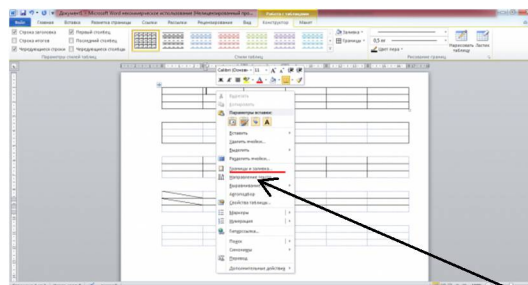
Документ1 - Microsoft Word некоммерческое использование (Некоммерческий пр... Работа с таблицами

Файл Главная Вставка Разметка страницы Ссылки Рассылки Рецензирование Вид Конструктор Макет

Строка заголовка Первый столбец
Строка итогов Последний столбец
Чередующиеся строки Чередующиеся столбцы

Параметры стилей таблиц Стили таблиц Рисование границ

Заливка
Границы
0,5 пт
Цвет пера
Нарисовать таблицу Ластик

Calibri (Основ - 11 - A A

Вырезать
Копировать
Параметры вставки:
Вставить
Удалить ячейки...
Выделить
Разделить ячейки...
Границы и заливка...
Направление текста...
Выравнивание ячеек
Автоподбор
Свойства таблицы...
Маркеры
Нумерация
Гиперссылка...
Поиск
Синонимы
Перевод
Дополнительные действия